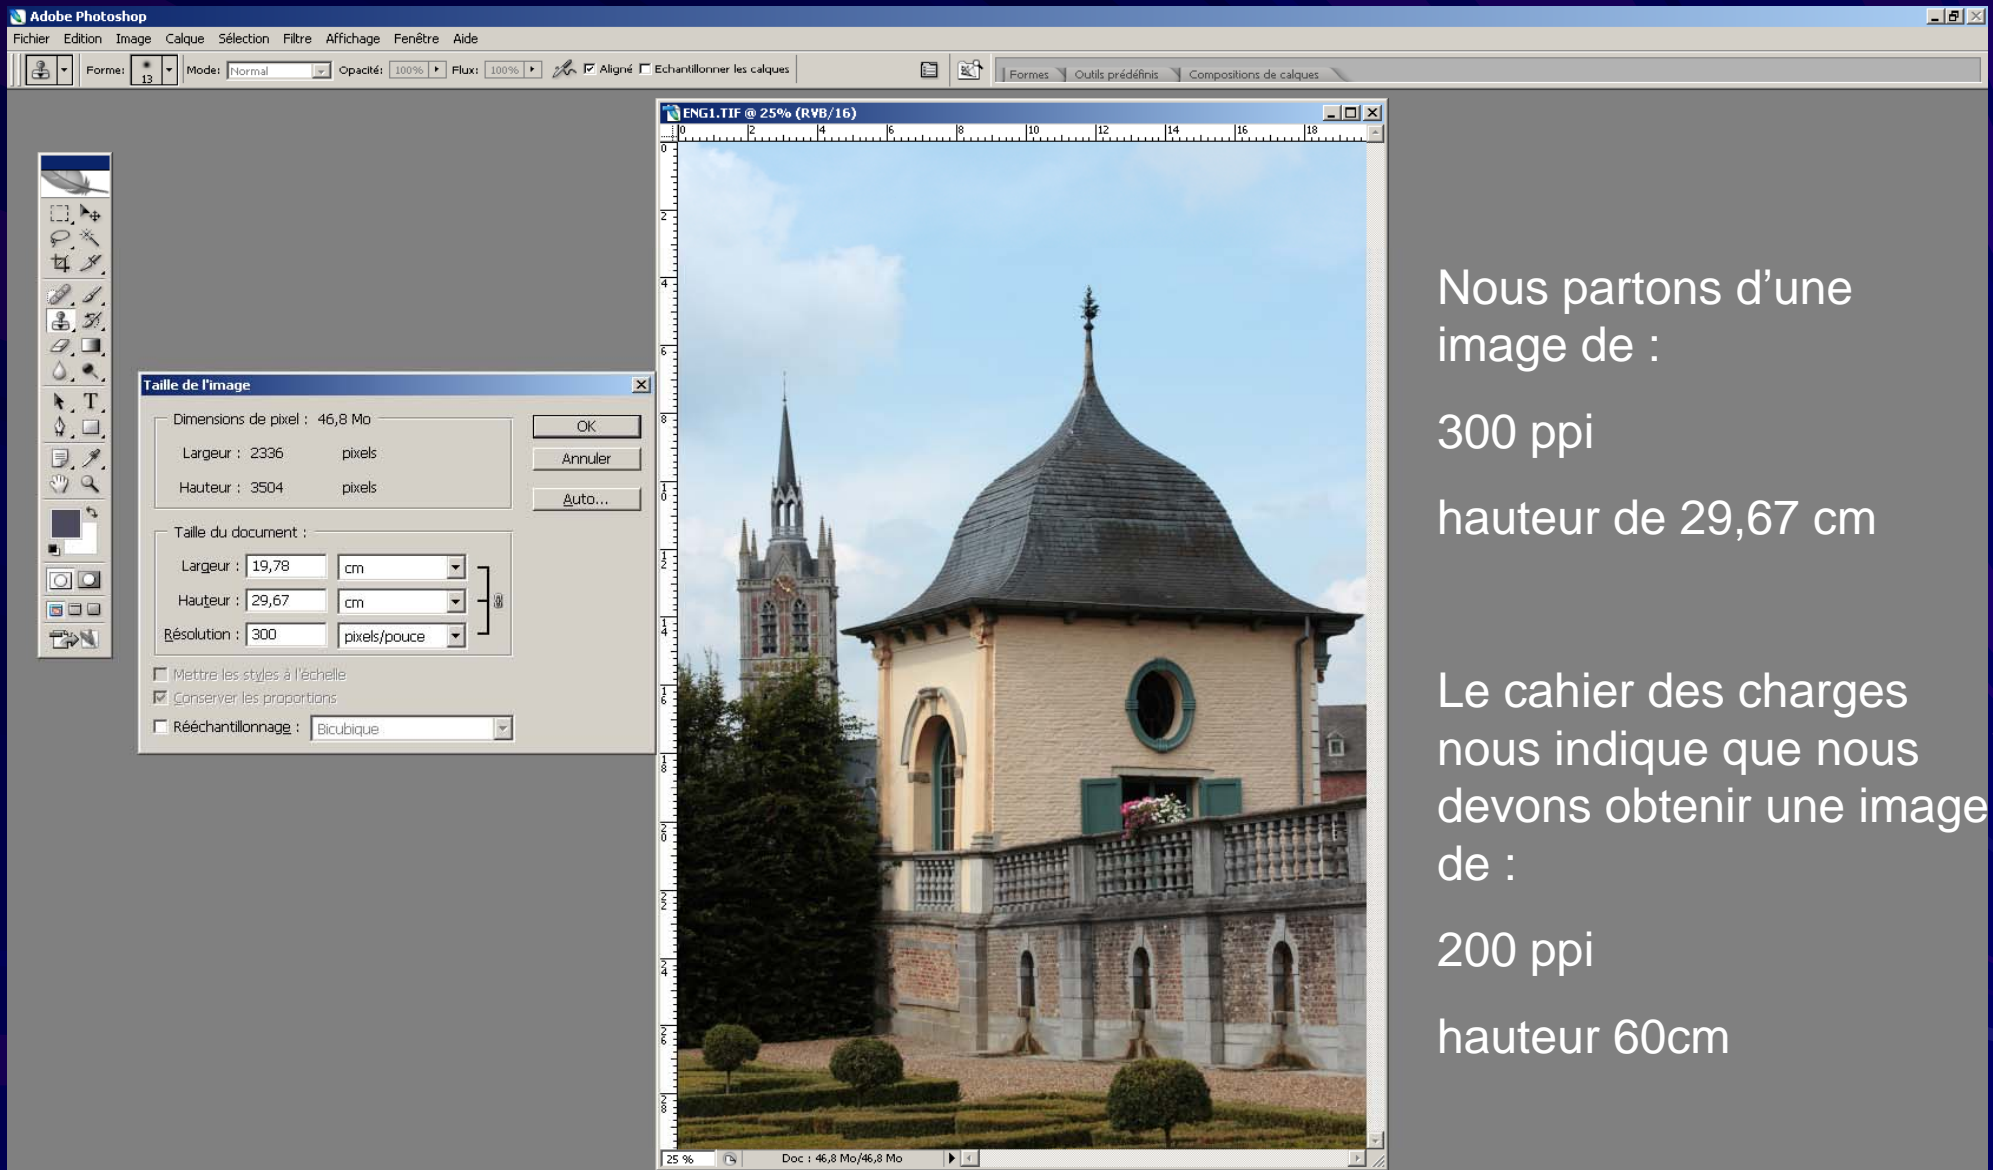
Adobe Photoshop

Fichier Edition Image Calque Sélection Filtre Affichage Fenêtre Aide

Forme: 13 Mode: Normal Opacité: 100% Flux: 100% Aligné Echantillonner les calques

Formes Outils prédéfinis Compositions de calques

ENG1.TIF @ 25% (RVB/16)

0 2 4 6 8 10 12 14 16 18

Taille de l'image

Dimensions de pixel : 46,8 Mo

Largeur : 2336 pixels

Hauteur : 3504 pixels

OK

Annuler

Auto...

Taille du document :

Largeur : 19,78 cm

Hauteur : 29,67 cm

Résolution : 300 pixels/pouce

Mettre les styles à l'échelle

Conserver les proportions

Rééchantillonnage : Bicubique

25 %

Doc : 46,8 Mo/46,8 Mo

Nous partons d’une image de :

300 ppi

hauteur de 29,67 cm

Le cahier des charges nous indique que nous devons obtenir une image de :

200 ppi

hauteur 60cm